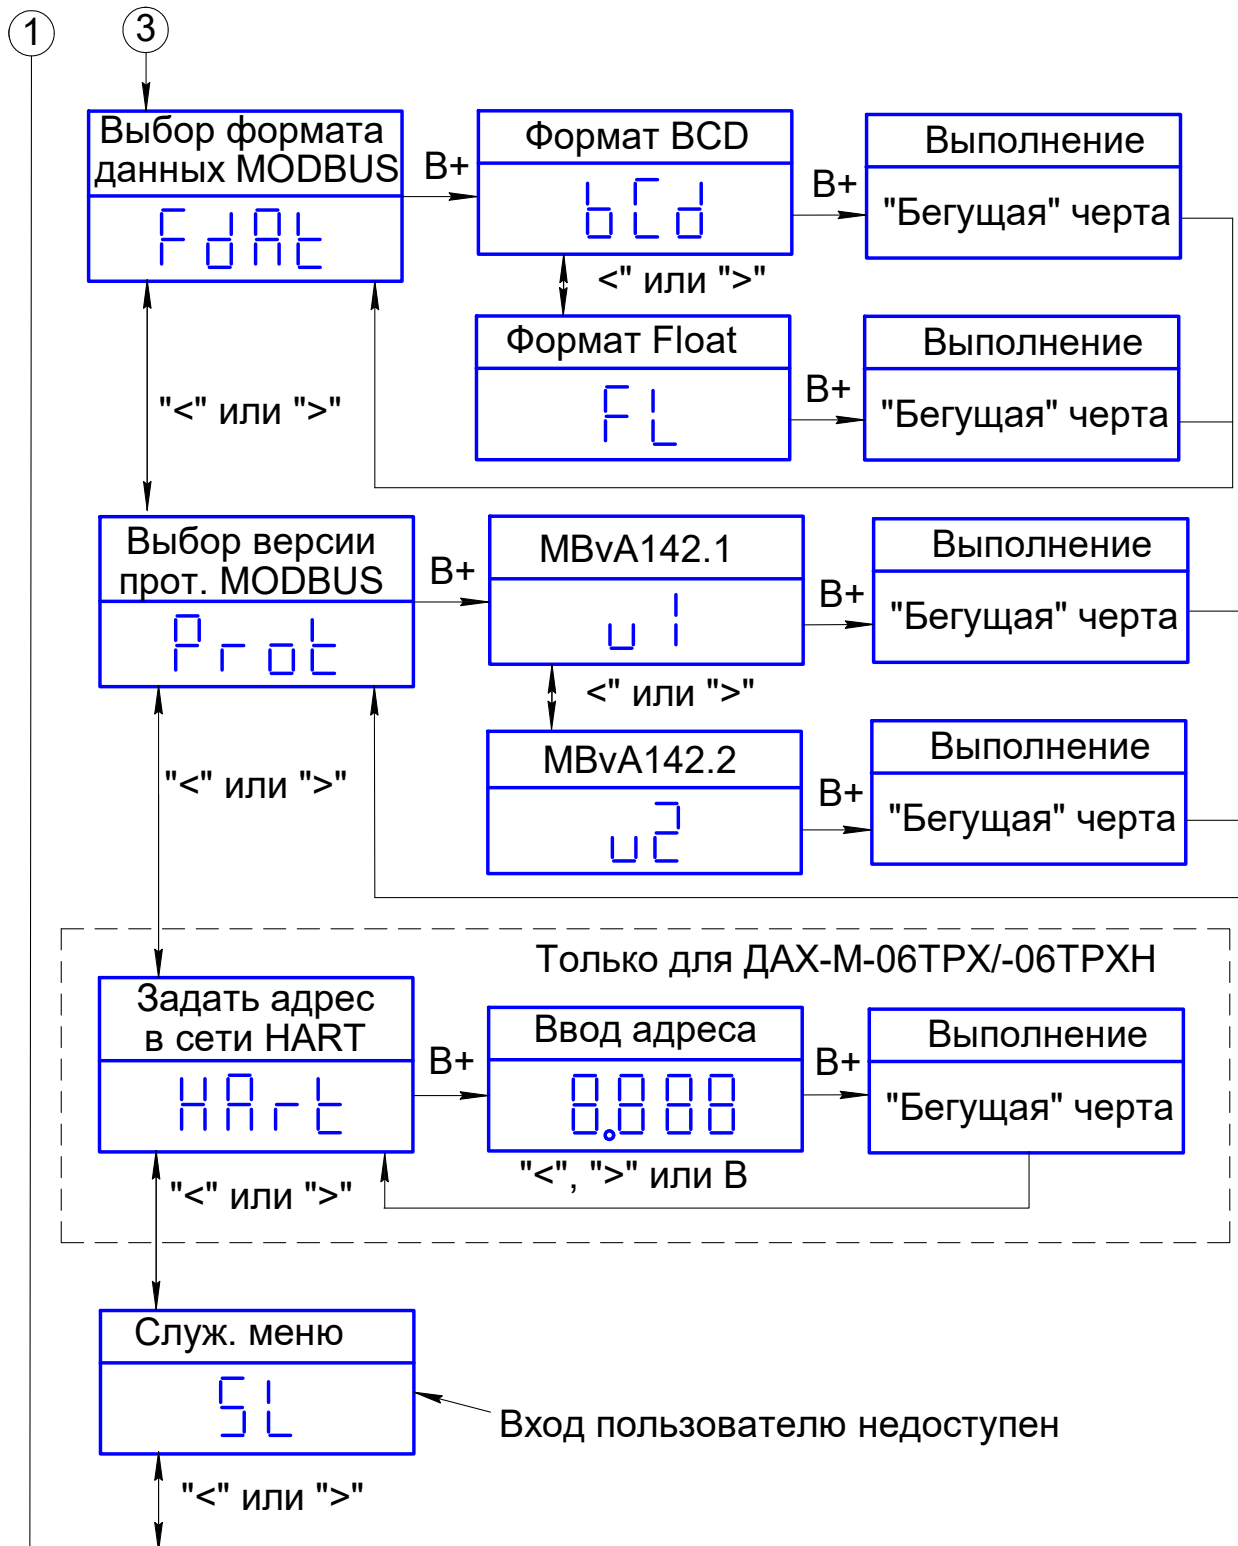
1
3

Выбор формата данных MODBUS
FdAt
B+
Формат BCD
bCd
B+
Выполнение
"Бегущая" черта
<" или ">"
Формат Float
FL
B+
Выполнение
"Бегущая" черта
"<" или ">"

Выбор версии прот. MODBUS
Prot
B+
MBvA142.1
u1
B+
Выполнение
"Бегущая" черта
<" или ">"
MBvA142.2
u2
B+
Выполнение
"Бегущая" черта
"<" или ">"

Только для ДАХ-М-06ТРХ/-06ТРХН
Задать адрес в сети HART
HArt
B+
Ввод адреса
8.888
B+
Выполнение
"Бегущая" черта
"<" или ">"
"<", ">" или B

Служ. меню
SL
Вход пользователю недоступен
"<" или ">"